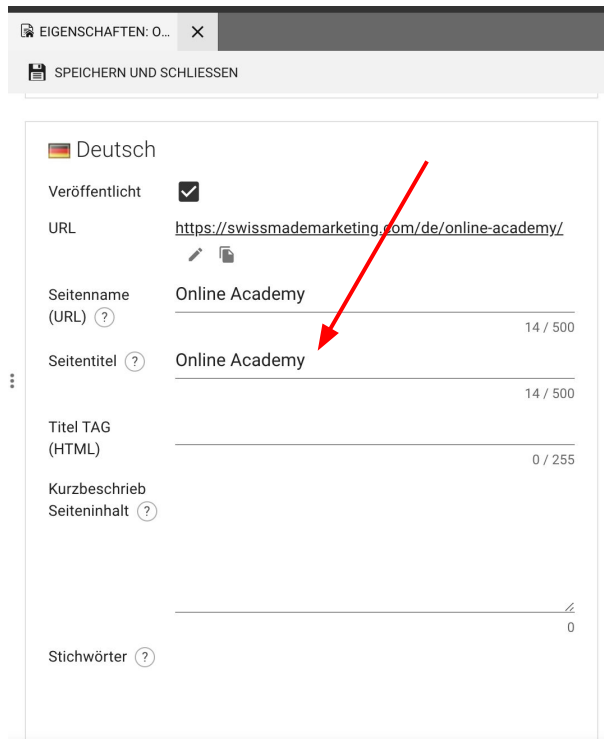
EIGENSCHAFTEN: O... ×

SPEICHERN UND SCHLIESSEN

Deutsch

Veröffentlicht

URL https://swissmademarketing.com/de/online-academy/

Seitenname (URL) ? Online Academy
14 / 500

Seitentitel ? Online Academy
14 / 500

Titel TAG (HTML)
0 / 255

Kurzbeschrieb Seiteninhalt ?
0

Stichwörter ?